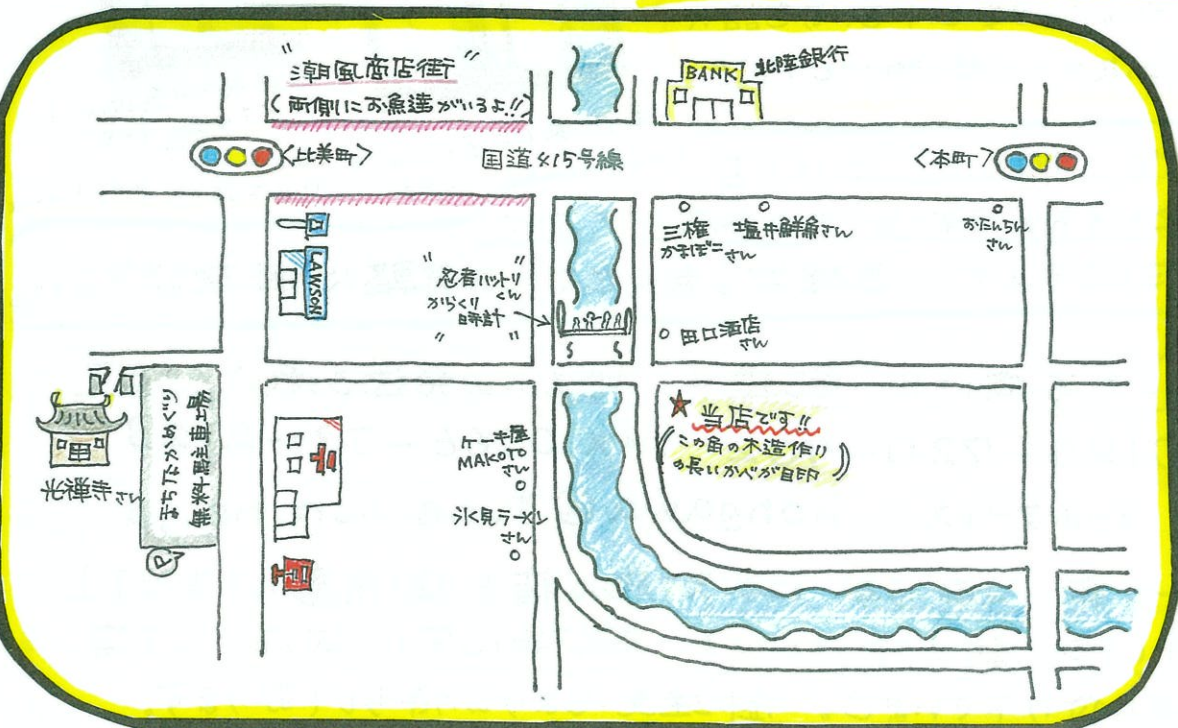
"潮風商店街"
(両側にお魚達がいるよ!!)

BANK
北陸銀行

<比美町>
国道415号線
<本町>

LAWSON

"忍者ハットリくん からくり時計"

三権 かまぼこさん
塩井鮮魚さん
おたふくさん
田口酒店さん

まちなかめぐり無料駐車場
P
光禅寺さん

ケーキ屋MAKOTOさん
氷見ラーメンさん

当店です!!
(この角の木造作りの長いかべが目印)